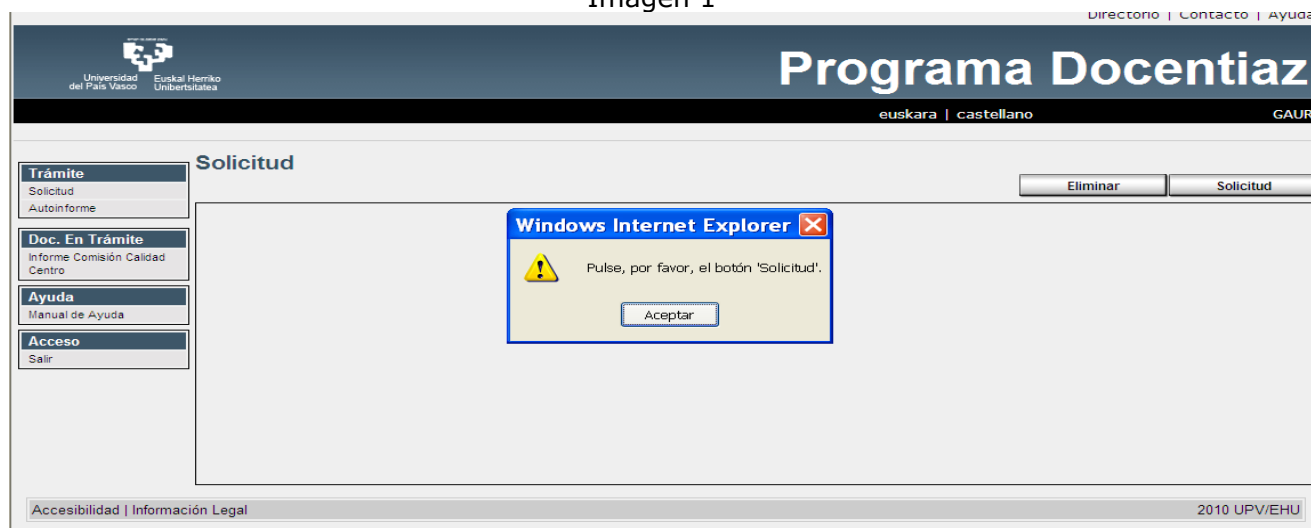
Imagen 1

Directorio | Contacto | Ayuda

Universidad del País Vasco Euskal Herriko Unibertsitatea

Programa Docentiaz

euskara | castellano

GAUR

Trámite
Solicitud
Autoinforme

Doc. En Trámite
Informe Comisión Calidad Centro

Ayuda
Manual de Ayuda

Acceso
Salir

Solicitud

Eliminar

Solicitud

Windows Internet Explorer

Pulse, por favor, el botón 'Solicitud'.

Aceptar

Accesibilidad | Información Legal

2010 UPV/EHU